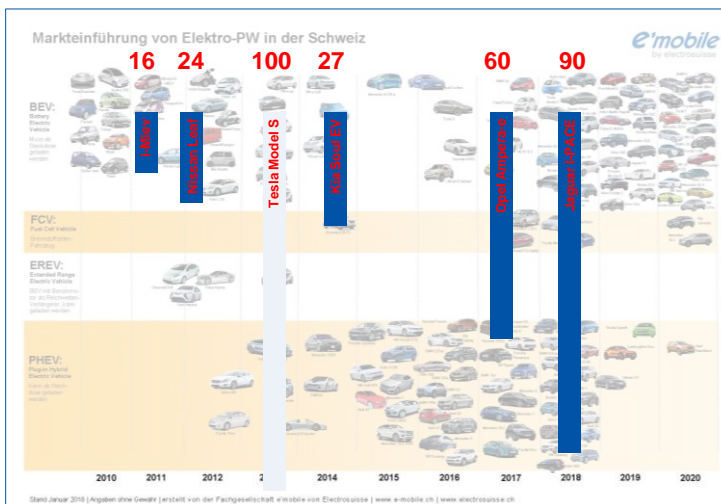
Markteinführung von Elektro-PW in der Schweiz

e'mobile by electrosuisse

16 24 100 27 60 90

i-Miev

Nissan Leaf

Tesla Model S

Kia Soul EV

Opel Ampera-e

Jaguar I-PACE

BEV: Battery Electric Vehicle

FCV: Fuel Cell Vehicle

EREV: Extended Range Electric Vehicle

PHEV: Plug-in Hybrid Electric Vehicle

2010 2011 2012 2014 2015 2016 2017 2018 2019 2020

Stand Januar 2018 | Angaben ohne Gewähr | erstellt von der Fachgesellschaft e'mobile von Electrosuisse | www.e-mobile.ch | www.electrosuisse.ch